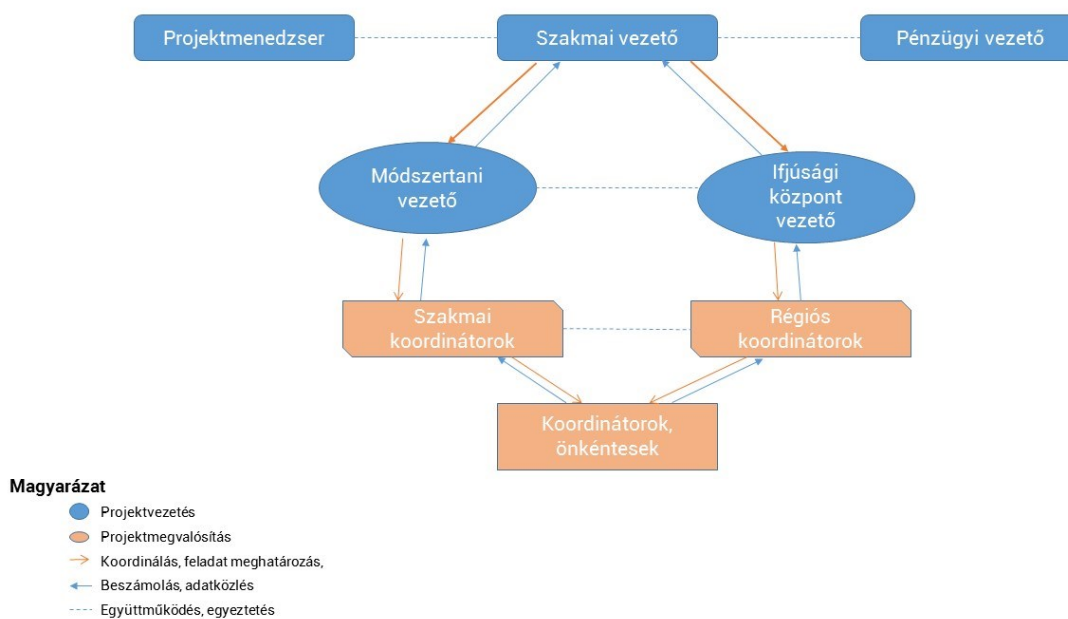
Projektmenedzser

Szakmai vezető

Pénzügyi vezető

Módszertani vezető

Ifjúsági központ vezető

Szakmai koordinátorok

Régiós koordinátorok

Koordinátorok, önkéntesek

Magyarázat

Projektvezetés

Projektmegvalósítás

Koordinálás, feladat meghatározás,

Beszámolás, adatközlés

Együttműködés, egyeztetés